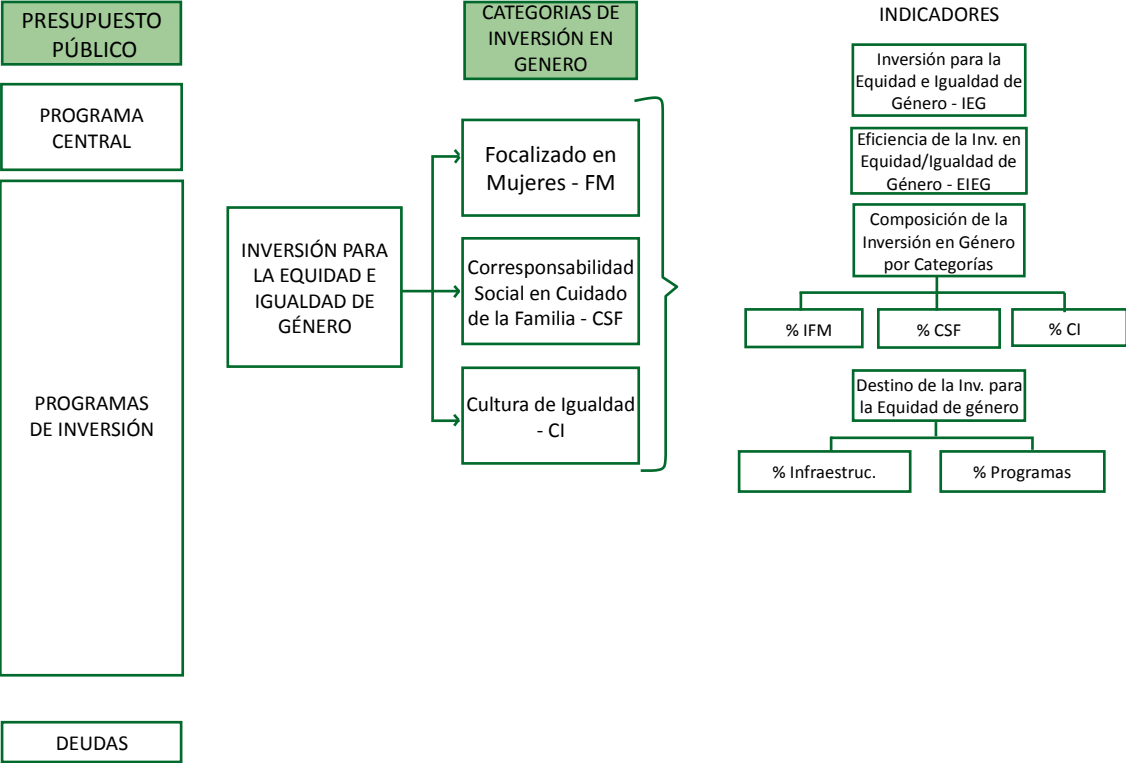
PRESUPUESTO PÚBLICO

PROGRAMA CENTRAL

PROGRAMAS DE INVERSIÓN

DEUDAS

CATEGORIAS DE INVERSIÓN EN GENERO

INVERSIÓN PARA LA EQUIDAD E IGUALDAD DE GÉNERO

Focalizado en Mujeres - FM

Corresponsabilidad Social en Cuidado de la Familia - CSF

Cultura de Igualdad - CI

INDICADORES

Inversión para la Equidad e Igualdad de Género - IEG

Eficiencia de la Inv. en Equidad/Igualdad de Género - EIEG

Composición de la Inversión en Género por Categorías

% IFM

% CSF

% CI

Destino de la Inv. para la Equidad de género

% Infraestruc.

% Programas